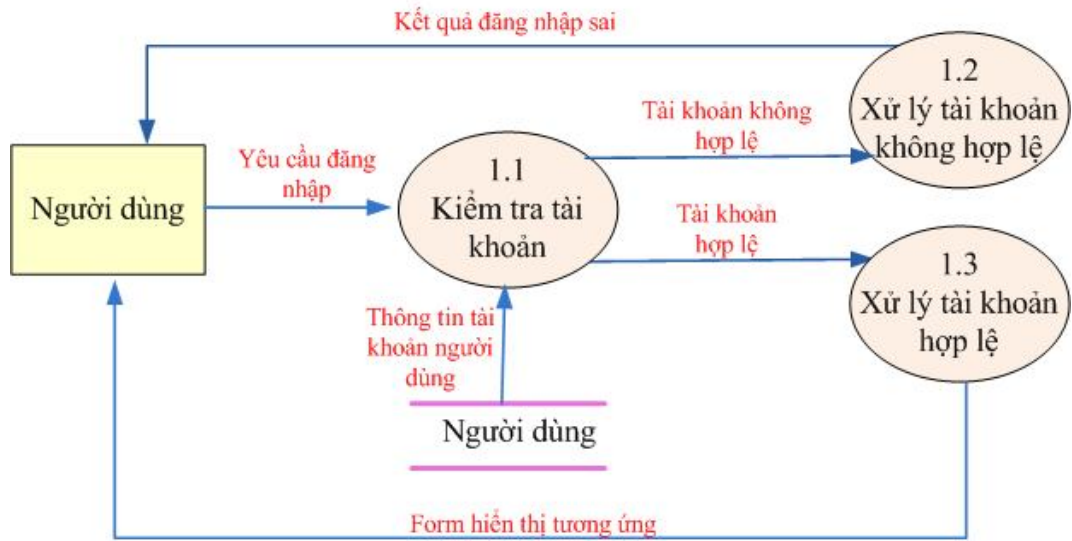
Kết quả đăng nhập sai

1.2
Xử lý tài khoản không hợp lệ

Tài khoản không hợp lệ

Người dùng

Yêu cầu đăng nhập

1.1
Kiểm tra tài khoản

Tài khoản hợp lệ

1.3
Xử lý tài khoản hợp lệ

Thông tin tài khoản người dùng

Người dùng

Form hiển thị tương ứng